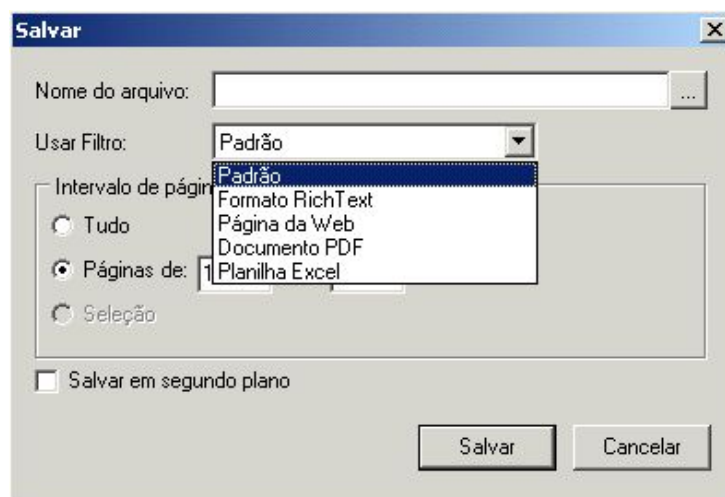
Salvar

Nome do arquivo:

...

Usar Filtro: Padrão

Padrão
Formato RichText
Página da Web
Documento PDF
Planilha Excel

Intervalo de págin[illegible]

Tudo

Páginas de: 1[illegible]

Seleção

Salvar em segundo plano

Salvar

Cancelar